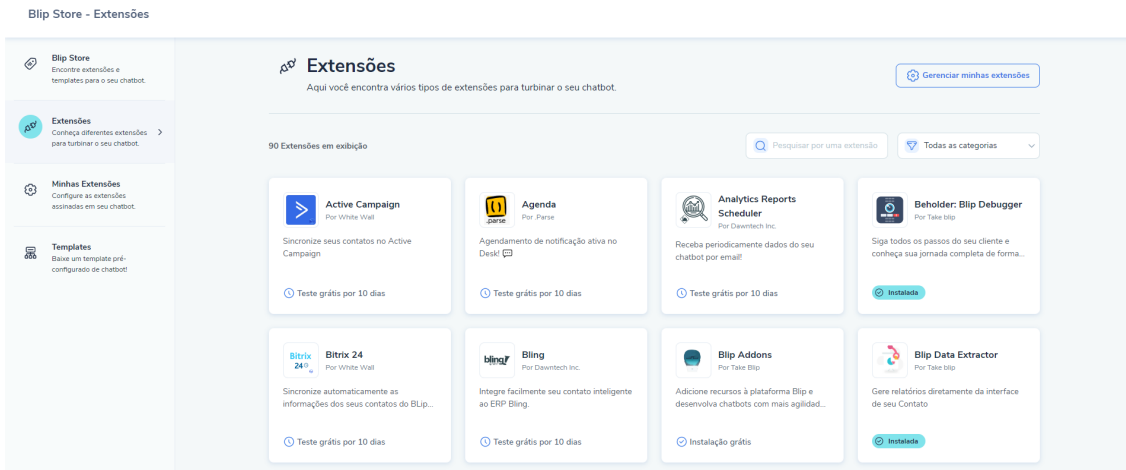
Blip Store - Extensões

Blip Store
Encontre extensões e templates para o seu chatbot.

Extensões
Conheça diferentes extensões para turbinar o seu chatbot.

Minhas Extensões
Configure as extensões assinadas em seu chatbot.

Templates
Baixe um template pré-configurado de chatbot!

Extensões
Aqui você encontra vários tipos de extensões para turbinar o seu chatbot.

Gerenciar minhas extensões

90 Extensões em exibição

Pesquisar por uma extensão

Todas as categorias

Active Campaign
Por White Wall
Sincronize seus contatos no Active Campaign
Teste grátis por 10 dias

Agenda
Por .Parse
Agendamento de notificação ativa no Desk!
Teste grátis por 10 dias

Analytics Reports Scheduler
Por Dawntech Inc.
Receba periodicamente dados do seu chatbot por email!
Teste grátis por 10 dias

Beholder: Blip Debugger
Por Take blip
Siga todos os passos do seu cliente e conheça sua jornada completa de forma...
Instalada

Bitrix 24
Por White Wall
Sincronize automaticamente as informações dos seus contatos do BLip...
Teste grátis por 10 dias

Bling
Por Dawntech Inc.
Integre facilmente seu contato inteligente ao ERP Bling.
Teste grátis por 10 dias

Blip Addons
Por Take Blip
Adicione recursos à plataforma Blip e desenvolva chatbots com mais agilidad...
Instalação grátis

Blip Data Extractor
Por Take blip
Gere relatórios diretamente da interface de seu Contato
Instalada